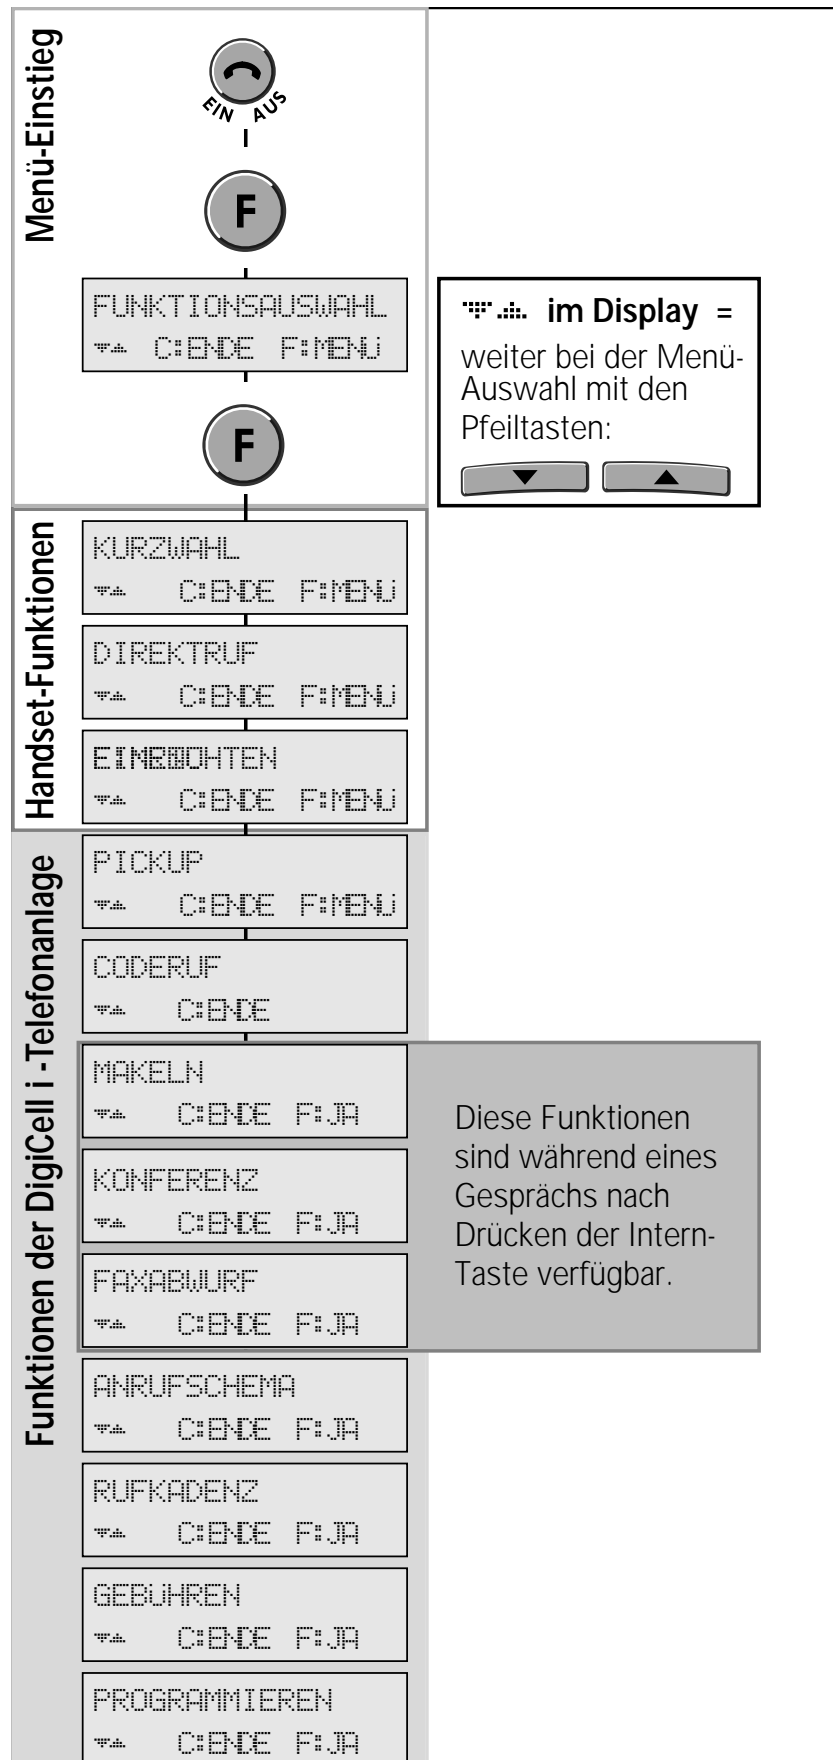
Menü-Einstieg

EIN AUS

F

FUNKTIONSAUSWAHL
C:ENDE F:MENU

F

im Display = weiter bei der Menü-Auswahl mit den Pfeiltasten:

Handset-Funktionen

KURZWAHL
C:ENDE F:MENU

DIREKTRUF
C:ENDE F:MENU

EINBUCHTEN
C:ENDE F:MENU

Funktionen der DigiCell i -Telefonanlage

PICKUP
C:ENDE F:MENU

CODERUF
C:ENDE

MAKELN
C:ENDE F:JA

KONFERENZ
C:ENDE F:JA

FAXABWURF
C:ENDE F:JA

Diese Funktionen sind während eines Gesprächs nach Drücken der Intern-Taste verfügbar.

ANRUFSCHEMA
C:ENDE F:JA

RUFKADENZ
C:ENDE F:JA

GEBÜHREN
C:ENDE F:JA

PROGRAMMIEREN
C:ENDE F:JA